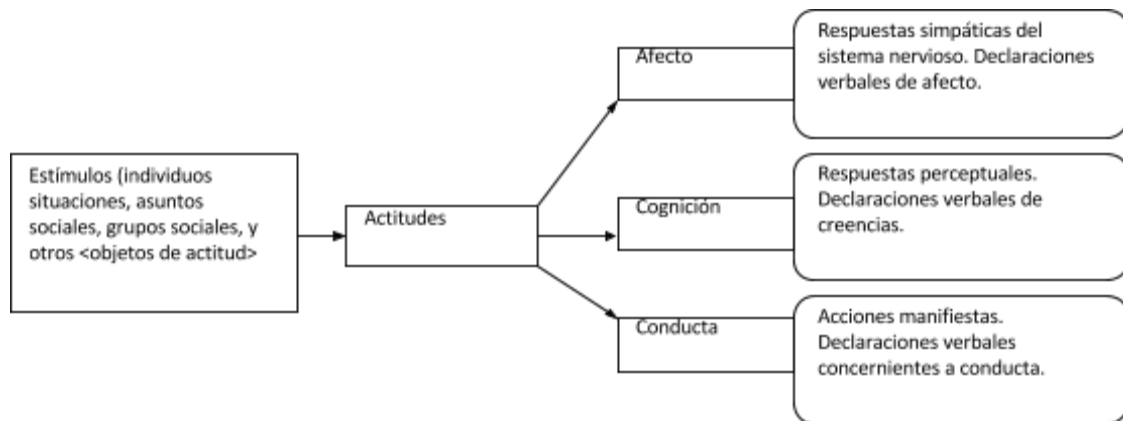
Estímulos (individuos situaciones, asuntos sociales, grupos sociales, y otros <objetos de actitud>

Actitudes

Afecto

Respuestas simpáticas del sistema nervioso. Declaraciones verbales de afecto.

Cognición

Respuestas perceptuales. Declaraciones verbales de creencias.

Conducta

Acciones manifiestas. Declaraciones verbales concernientes a conducta.